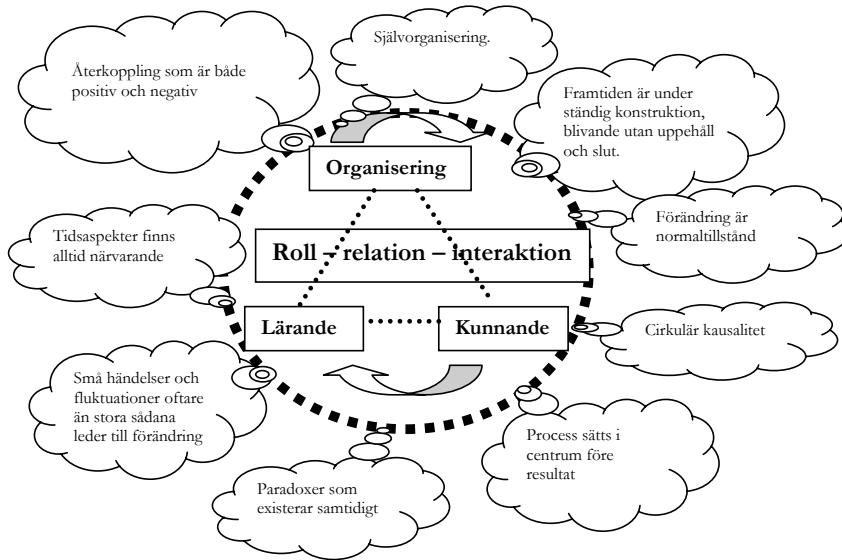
Självorganisering.

Återkoppling som är både positiv och negativ

Framtiden är under ständig konstruktion, blivande utan uppehåll och slut.

Organisering

Förändring är normaltillstånd

Tidsaspekter finns alltid närvarande

Roll – relation – interaktion

Lärande

Kunnande

Cirkulär kausalitet

Små händelser och fluktuationer oftare än stora sådana leder till förändring

Process sätts i centrum före resultat

Paradoxer som existerar samtidigt